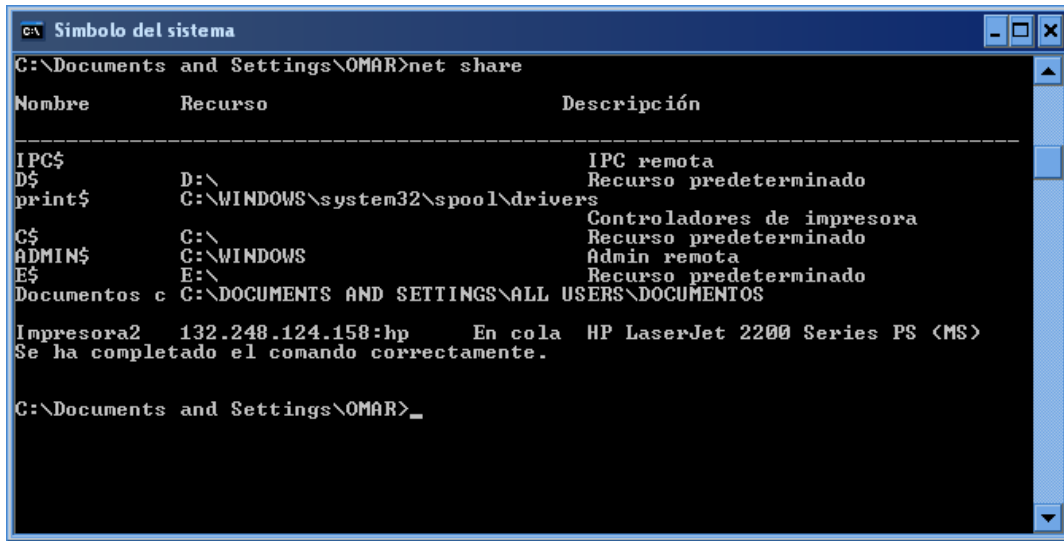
Símbolo del sistema

C:\Documents and Settings\OMAR>net share

Nombre Recurso Descripción

-------------------------------------------------------------------------------

IPC$ IPC remota
D$ D:\ Recurso predeterminado
print$ C:\WINDOWS\system32\spool\drivers
Controladores de impresora
C$ C:\ Recurso predeterminado
ADMIN$ C:\WINDOWS Admin remota
E$ E:\ Recurso predeterminado
Documentos c C:\DOCUMENTS AND SETTINGS\ALL USERS\DOCUMENTOS

Impresora2 132.248.124.158:hp En cola HP LaserJet 2200 Series PS (MS)
Se ha completado el comando correctamente.

C:\Documents and Settings\OMAR>_